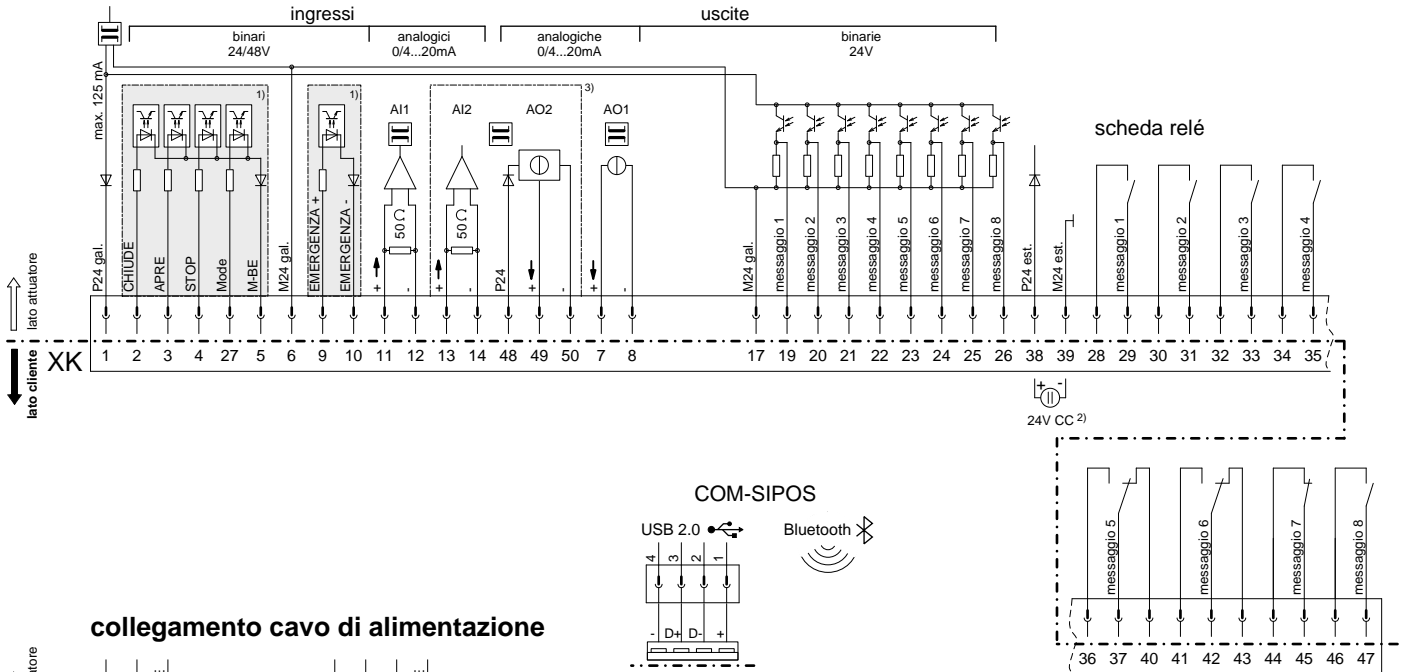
ingressi
uscite
binari
24/48V
analogici
0/4...20mA
analogiche
0/4...20mA
binarie
24V

max. 125 mA
1)
1)
3)
AI1
AI2
AO2
AO1
scheda relé

50 Ω
50 Ω

P24 gal.
CHIUDE
APRE
STOP
Mode
M-BE
M24 gal.
EMERGENZA +
EMERGENZA -
+
-
+
-
P24
+
-
+
-
M24 gal.
messaggio 1
messaggio 2
messaggio 3
messaggio 4
messaggio 5
messaggio 6
messaggio 7
messaggio 8
P24 est.
M24 est.
messaggio 1
messaggio 2
messaggio 3
messaggio 4

lato attuatore
lato cliente
XK
1 2 3 4 27 5 6 9 10 11 12 13 14 48 49 50 7 8 17 19 20 21 22 23 24 25 26 38 39 28 29 30 31 32 33 34 35

+ -
24V CC 2)

COM-SIPOS
USB 2.0
Bluetooth
4 3 2 1
- D+ D- +

messaggio 5
messaggio 6
messaggio 7
messaggio 8
36 37 40 41 42 43 44 45 46 47

collegamento cavo di alimentazione